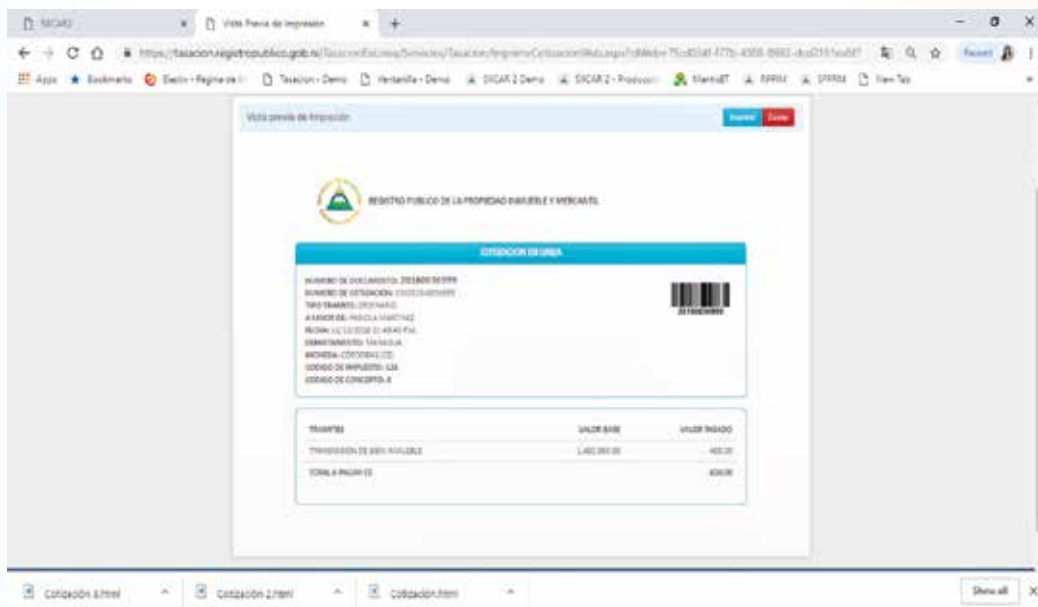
SICAR2 × Vista Previa de Impresion × +

https://tasacion.registropublico.gob.ni/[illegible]

Apps Bookmarks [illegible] Tasacion - Demo Ventanilla - Demo SICAR 2 Demo SICAR 2 - Produccion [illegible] New Tab

Vista previa de impresión

Imprimir Cerrar

REGISTRO PUBLICO DE LA PROPIEDAD INMUEBLE Y MERCANTIL

COTIZACION EN LINEA

NUMERO DE DOCUMENTO: 201800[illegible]
NUMERO DE COTIZACION: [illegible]
TIPO TRAMITE: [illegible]
A FAVOR DE: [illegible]
FECHA: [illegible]
DEPARTAMENTO: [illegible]
MONEDA: CORDOBAS (C$)
CODIGO DE IMPUESTO: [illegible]
CODIGO DE CONCEPTO: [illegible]

| TRAMITES | VALOR BASE | VALOR PAGADO |
|---|---|---|
| TRANSMISION DE BIEN INMUEBLE | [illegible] | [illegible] |
| TOTAL A PAGAR C$ | | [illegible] |

Cotización 3.html Cotización 2.html Cotización.html Show all ×